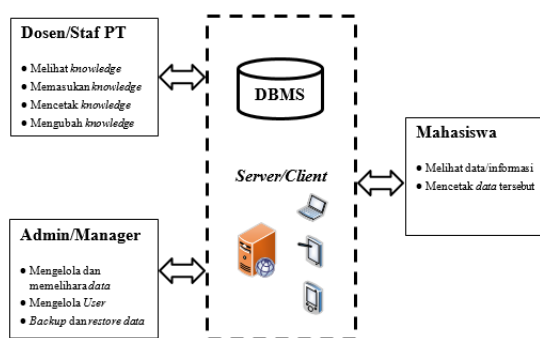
Dosen/Staf PT

• Melihat *knowledge*
• Memasukan *knowledge*
• Mencetak *knowledge*
• Mengubah *knowledge*

DBMS

*Server/Client*

Mahasiswa

• Melihat data/informasi
• Mencetak *data* tersebut

Admin/Manager

• Mengelola dan memelihara *data*
• Mengelola *User*
• *Backup* dan *restore data*